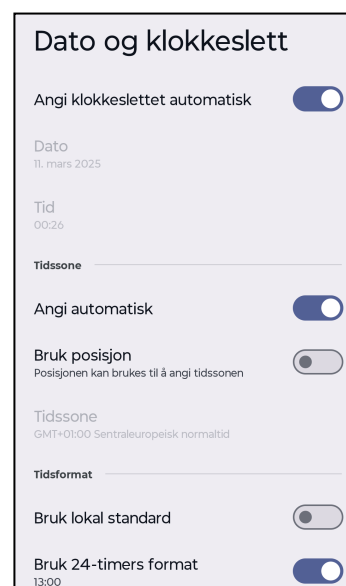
Dato og klokkeslett

Angi klokkeslettet automatisk

Dato
11. mars 2025

Tid
00:26

Tidssone

Angi automatisk

Bruk posisjon
Posisjonen kan brukes til å angi tidssonen

Tidssone
GMT+01:00 Sentraleuropeisk normaltid

Tidsformat

Bruk lokal standard

Bruk 24-timers format
13:00